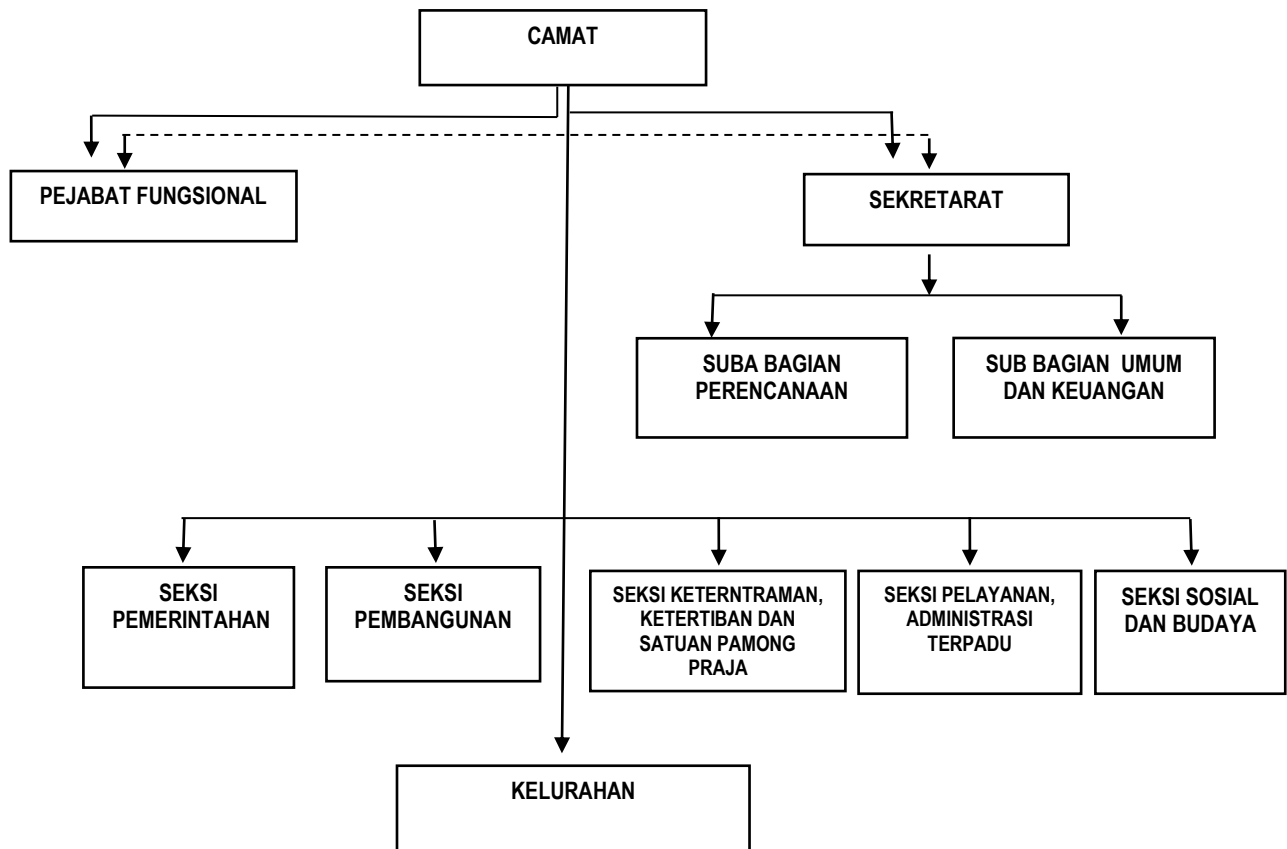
CAMAT

PEJABAT FUNGSIONAL

SEKRETARAT

SUBA BAGIAN PERENCANAAN

SUB BAGIAN UMUM DAN KEUANGAN

SEKSI PEMERINTAHAN

SEKSI PEMBANGUNAN

SEKSI KETERNTRAMAN, KETERTIBAN DAN SATUAN PAMONG PRAJA

SEKSI PELAYANAN, ADMINISTRASI TERPADU

SEKSI SOSIAL DAN BUDAYA

KELURAHAN